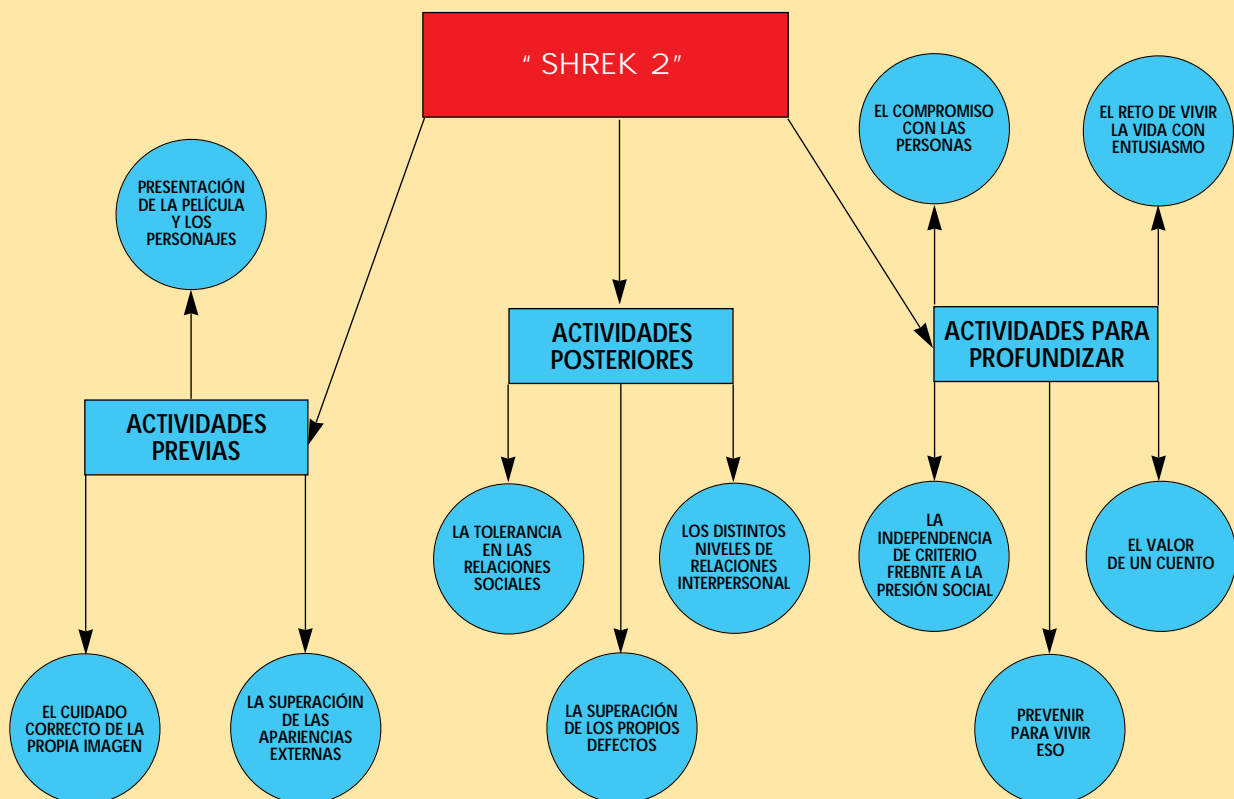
" SHREK 2"

EL COMPROMISO CON LAS PERSONAS

EL RETO DE VIVIR LA VIDA CON ENTUSIASMO

PRESENTACIÓN DE LA PELÍCULA Y LOS PERSONAJES

ACTIVIDADES POSTERIORES

ACTIVIDADES PARA PROFUNDIZAR

ACTIVIDADES PREVIAS

LA TOLERANCIA EN LAS RELACIONES SOCIALES

LOS DISTINTOS NIVELES DE RELACIONES INTERPERSONAL

LA INDEPENDENCIA DE CRITERIO FREBNTE A LA PRESIÓN SOCIAL

EL VALOR DE UN CUENTO

EL CUIDADO CORRECTO DE LA PROPIA IMAGEN

LA SUPERACIÓIN DE LAS APARIENCIAS EXTERNAS

LA SUPERACIÓN DE LOS PROPIOS DEFECTOS

PREVENIR PARA VIVIR ESO